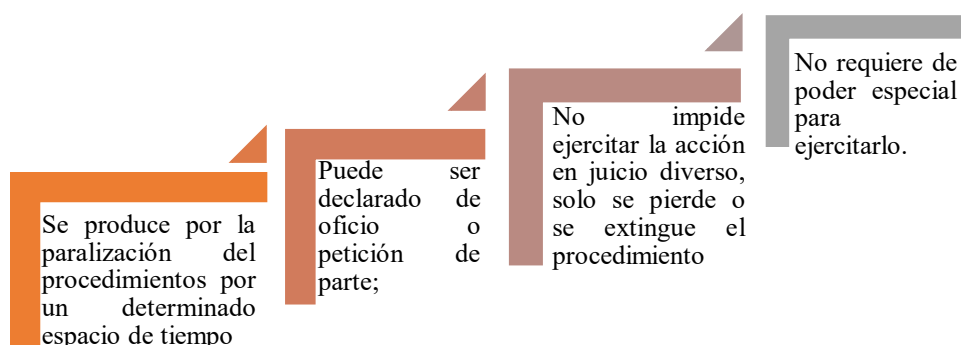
Se produce por la paralización del procedimientos por un determinado espacio de tiempo

Puede ser declarado de oficio o petición de parte;

No impide ejercitar la acción en juicio diverso, solo se pierde o se extingue el procedimiento

No requiere de poder especial para ejercitarlo.